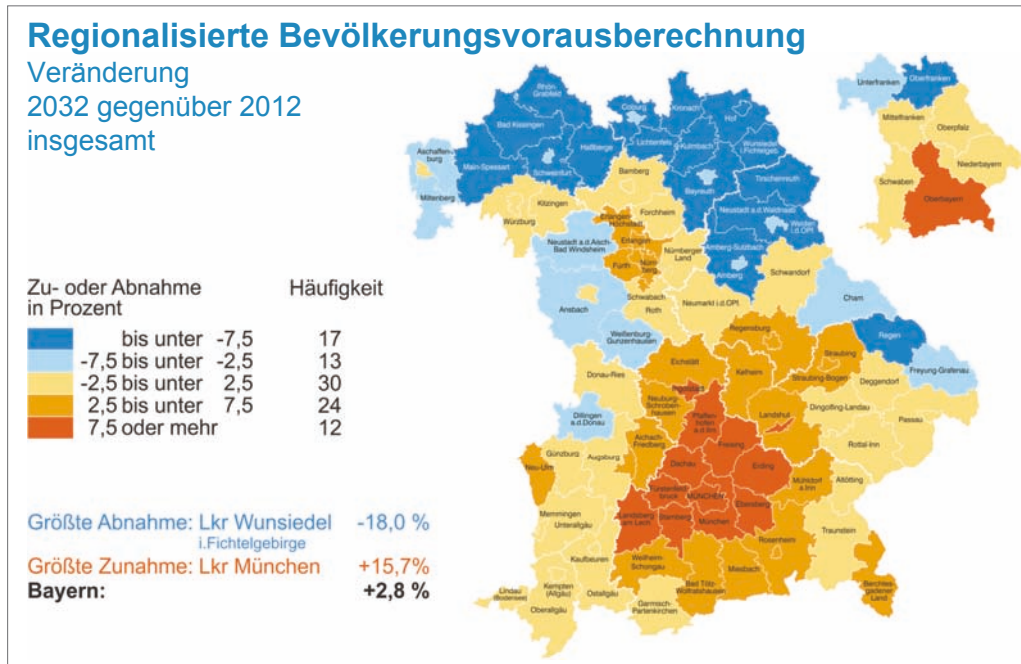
Regionalisierte Bevölkerungsvorausberechnung
Veränderung
2032 gegenüber 2012
insgesamt

Zu- oder Abnahme in Prozent

Häufigkeit

| Zu- oder Abnahme in Prozent | Häufigkeit |
|---|---|
| bis unter -7,5 | 17 |
| -7,5 bis unter -2,5 | 13 |
| -2,5 bis unter 2,5 | 30 |
| 2,5 bis unter 7,5 | 24 |
| 7,5 oder mehr | 12 |

Größte Abnahme: Lkr Wunsiedel i.Fichtelgebirge -18,0 %
Größte Zunahme: Lkr München +15,7%
Bayern: +2,8 %

Unterfranken
Oberfranken
Mittelfranken
Oberpfalz
Niederbayern
Schwaben
Oberbayern

Rhön-Grabfeld
Coburg
Kronach
Hof
Aschaffenburg
Bad Kissingen
Haßberge
Lichtenfels
Kulmbach
Wunsiedel i.Fichtelgeb.
Main-Spessart
Schweinfurt
Bayreuth
Tirschenreuth
Bamberg
Miltenberg
Kitzingen
Forchheim
Neustadt a.d.Waldnaab
Würzburg
Erlangen-Höchstadt
Weiden i.d.OPf.
Erlangen
Amberg-Sulzbach
Neustadt a.d.Aisch-Bad Windsheim
Fürth
Nürnberg
Nürnberger Land
Amberg
Schwandorf
Schwabach
Ansbach
Roth
Neumarkt i.d.OPf.
Cham
Weißenburg-Gunzenhausen
Regensburg
Regen
Eichstätt
Straubing
Kelheim
Straubing-Bogen
Freyung-Grafenau
Donau-Ries
Deggendorf
Ingolstadt
Neuburg-Schrobenhausen
Landshut
Dingolfing-Landau
Pfaffenhofen a.d.Ilm
Passau
Dillingen a.d.Donau
Aichach-Friedberg
Freising
Rottal-Inn
Günzburg
Augsburg
Dachau
Erding
Neu-Ulm
Mühldorf a.Inn
Altötting
Fürstenfeldbruck
München
Memmingen
Unterallgäu
Landsberg am Lech
Starnberg
Ebersberg
Traunstein
Kaufbeuren
Rosenheim
Weilheim-Schongau
Miesbach
Kempten (Allgäu)
Berchtesgadener Land
Lindau (Bodensee)
Ostallgäu
Bad Tölz-Wolfratshausen
Oberallgäu
Garmisch-Partenkirchen